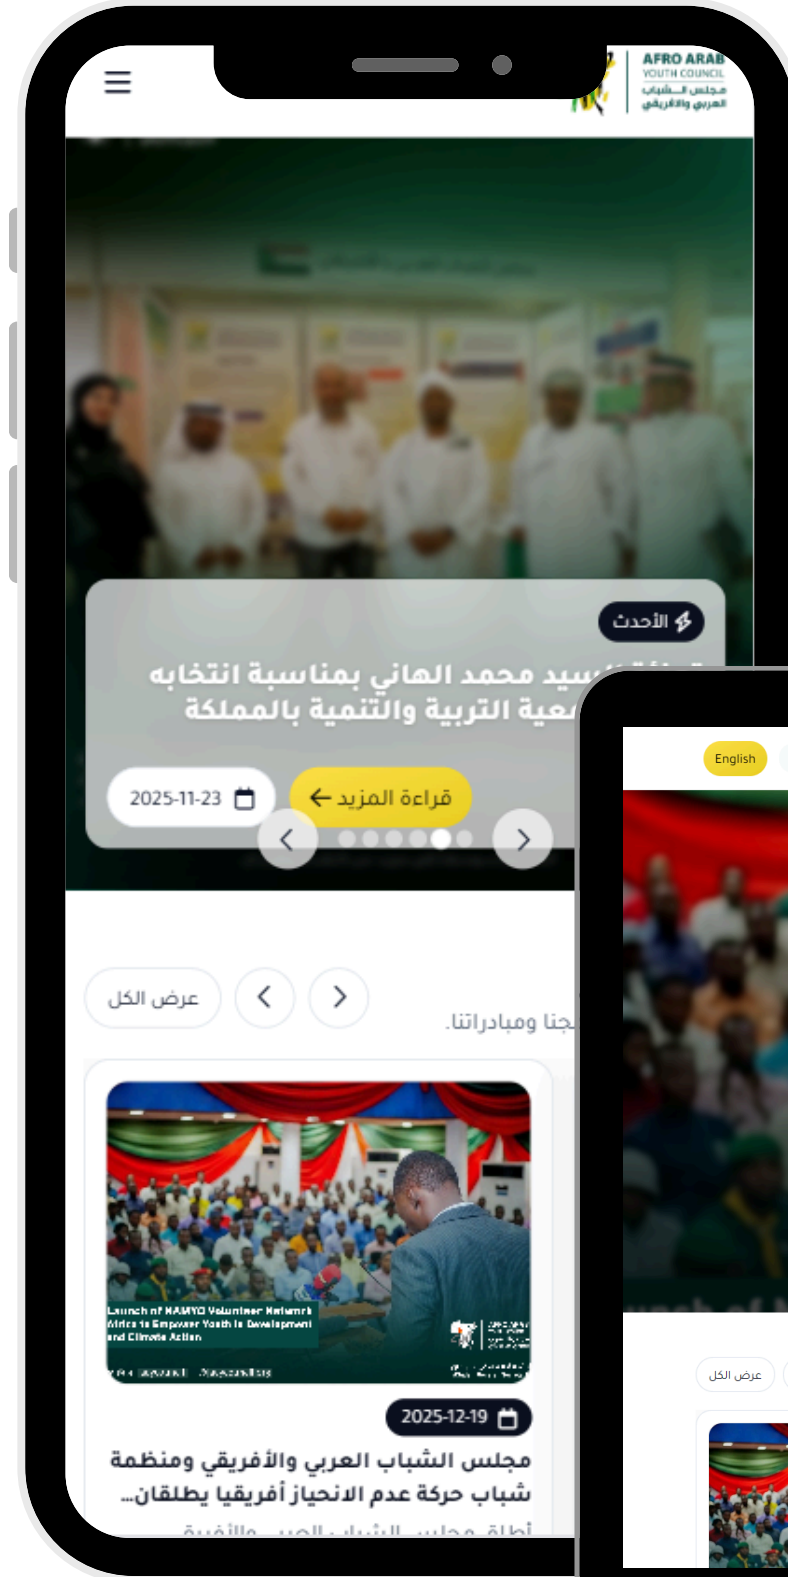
AFRO ARAB
YOUTH COUNCIL
مجلس الشباب
العربي والافريقي

الأحدث

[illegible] السيد محمد الهاني بمناسبة انتخابه
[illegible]عية التربية والتنمية بالمملكة

2025-11-23

قراءة المزيد

English

عرض الكل

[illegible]جنا ومبادراتنا.

Launch of NAMYO Volunteer Network
Africa to Empower Youth in Development
and Climate Action

2025-12-19

مجلس الشباب العربي والأفريقي ومنظمة شباب حركة عدم الانحياز أفريقيا يطلقان...

عرض الكل